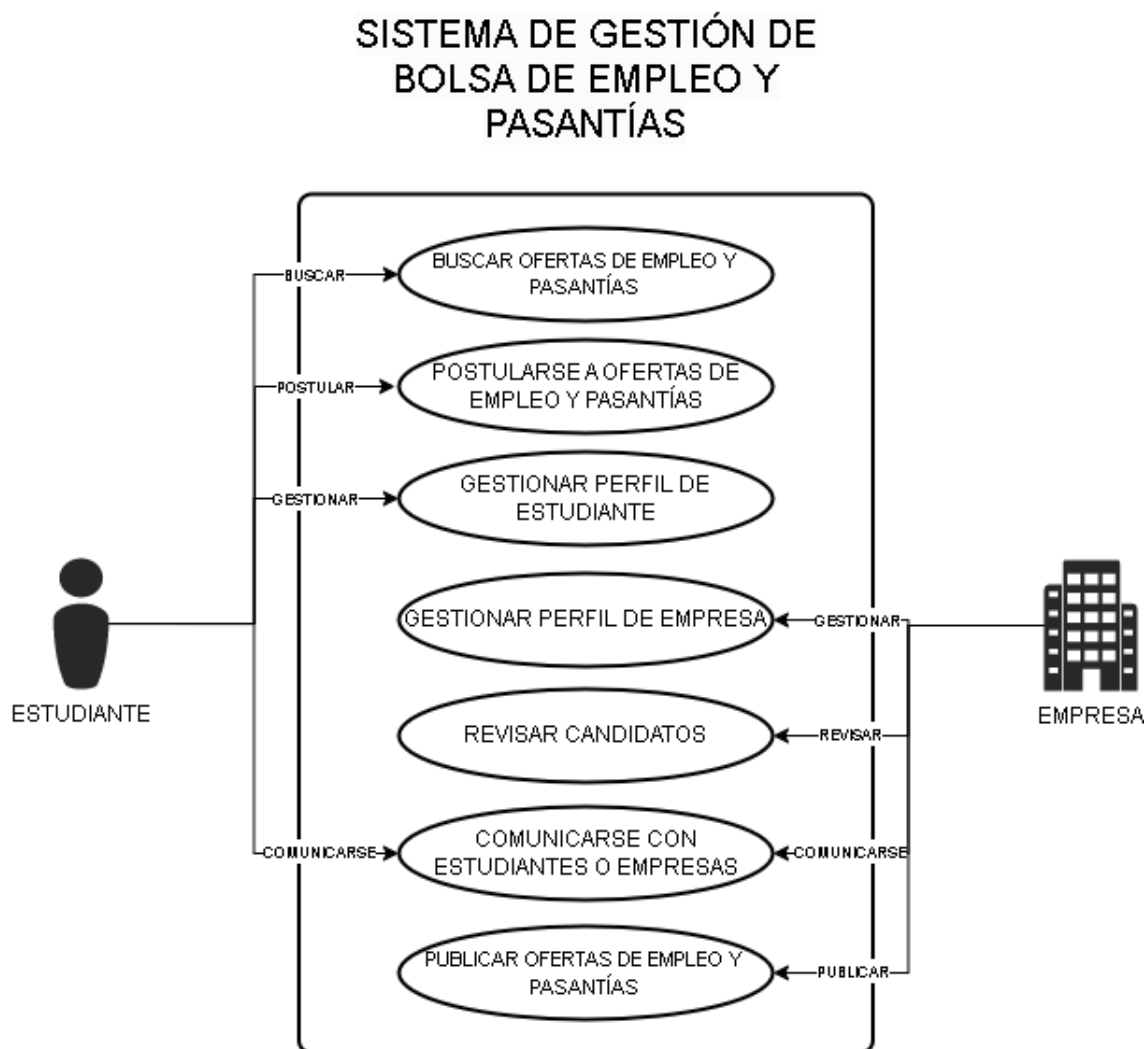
SISTEMA DE GESTIÓN DE BOLSA DE EMPLEO Y PASANTÍAS

BUSCAR

BUSCAR OFERTAS DE EMPLEO Y PASANTÍAS

POSTULAR

POSTULARSE A OFERTAS DE EMPLEO Y PASANTÍAS

GESTIONAR

GESTIONAR PERFIL DE ESTUDIANTE

GESTIONAR PERFIL DE EMPRESA

GESTIONAR

ESTUDIANTE

EMPRESA

REVISAR CANDIDATOS

REVISAR

COMUNICARSE

COMUNICARSE CON ESTUDIANTES O EMPRESAS

COMUNICARSE

PUBLICAR OFERTAS DE EMPLEO Y PASANTÍAS

PUBLICAR